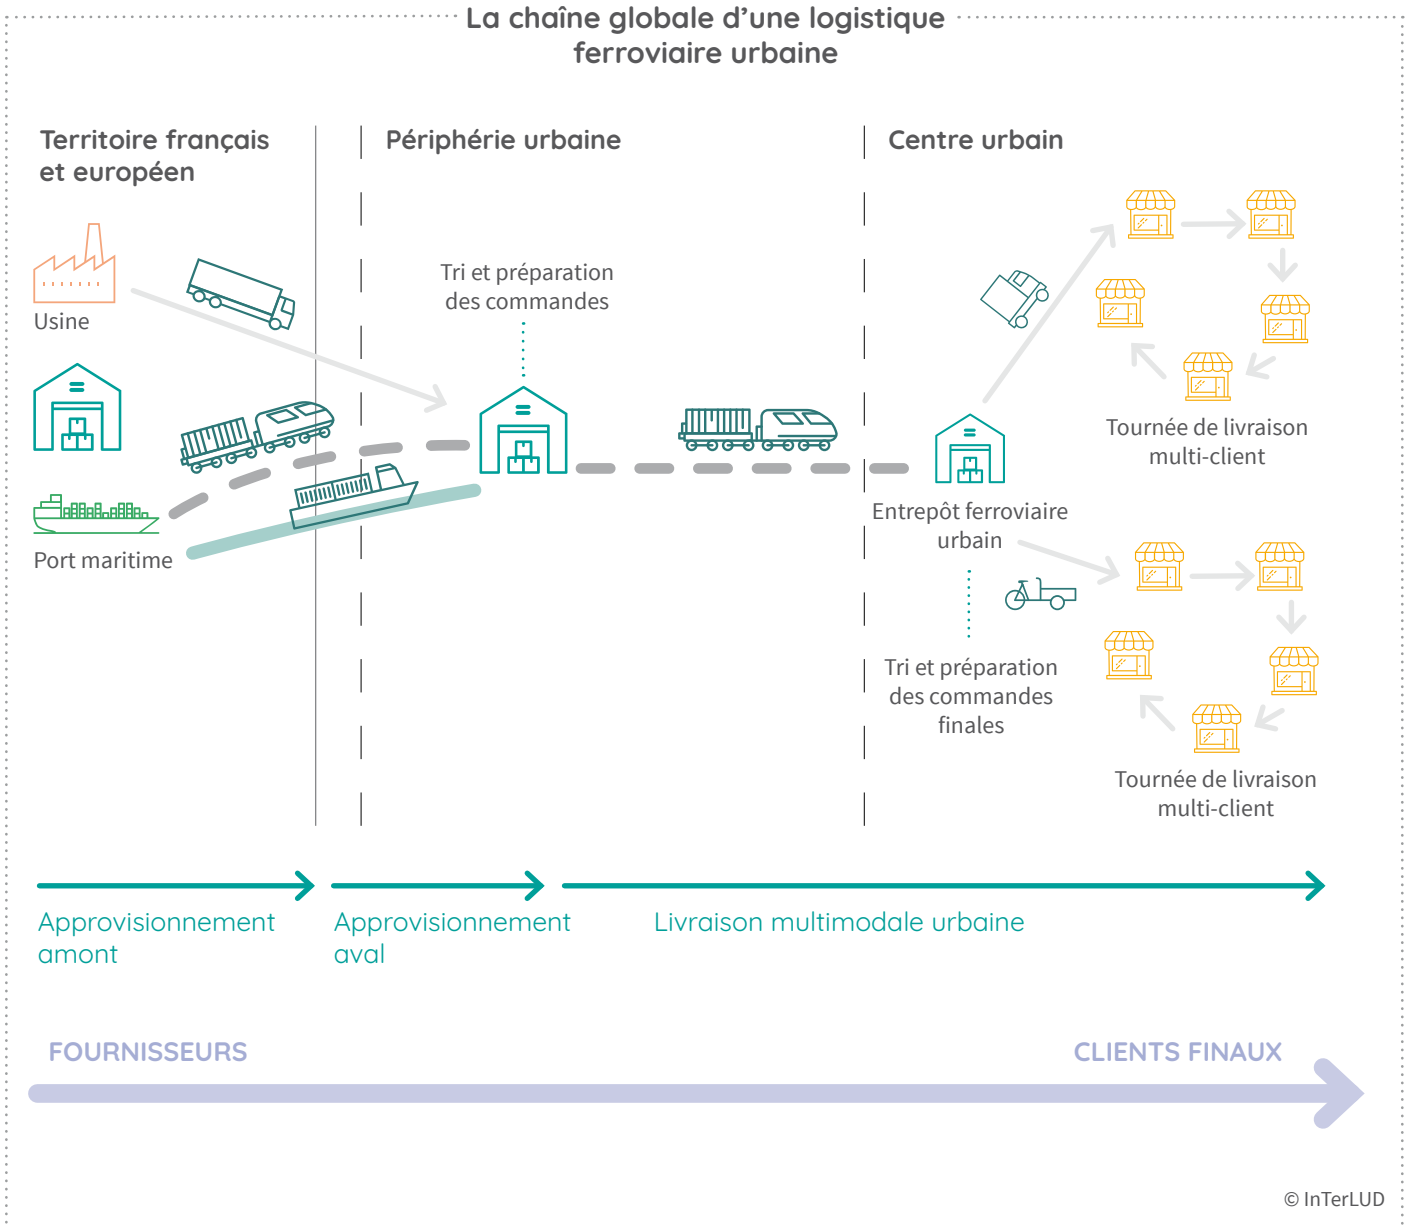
La chaîne globale d'une logistique ferroviaire urbaine

Territoire français et européen

Périphérie urbaine

Centre urbain

Usine

Port maritime

Tri et préparation des commandes

Tournée de livraison multi-client

Entrepôt ferroviaire urbain

Tri et préparation des commandes finales

Tournée de livraison multi-client

Approvisionnement amont

Approvisionnement aval

Livraison multimodale urbaine

FOURNISSEURS

CLIENTS FINAUX

© InTerLUD